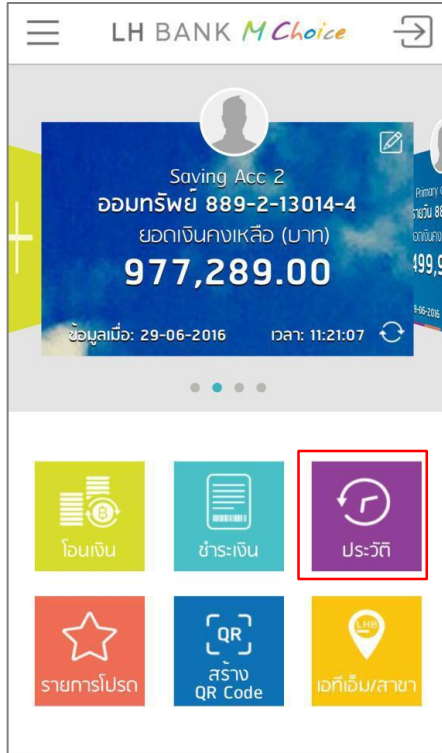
LH BANK M Choice

Saving Acc 2
ออมทรัพย์ 889-2-13014-4
ยอดเงินคงเหลือ (บาท)
977,289.00
ข้อมูลเมื่อ: 29-06-2016 เวลา: 11:21:07

Primary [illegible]
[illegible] 8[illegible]
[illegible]
499,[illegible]
9-06-2016

โอนเงิน
ชำระเงิน
ประวัติ
รายการโปรด
QR
สร้าง QR Code
LHB
เอทีเอ็ม/สาขา